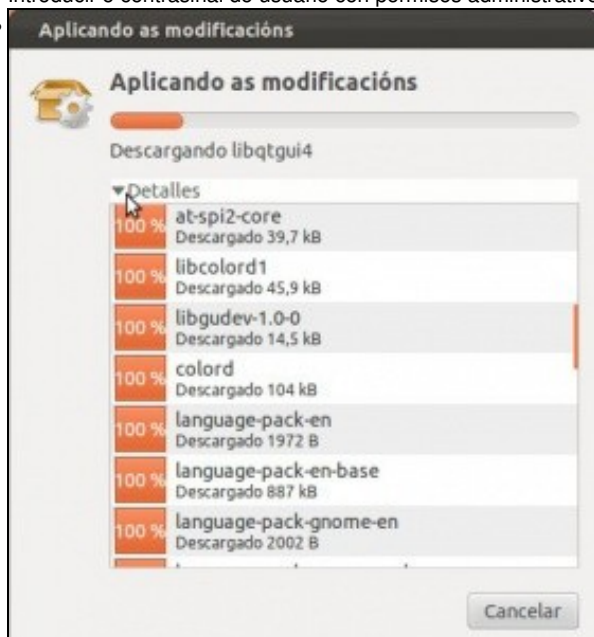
Introducir o contrasinal do usuario con permisos administrativo

Aplicando as modificacións

Aplicando as modificacións

Descargando libqtgui4

Detalles

| | |
|---|---|
| 100 % | at-spi2-core Descargado 39,7 kB |
| 100 % | libcolord1 Descargado 45,9 kB |
| 100 % | libgudev-1.0-0 Descargado 14,5 kB |
| 100 % | colord Descargado 104 kB |
| 100 % | language-pack-en Descargado 1972 B |
| 100 % | language-pack-en-base Descargado 887 kB |
| 100 % | language-pack-gnome-en Descargado 2002 B |
| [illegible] | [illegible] |

Cancelar